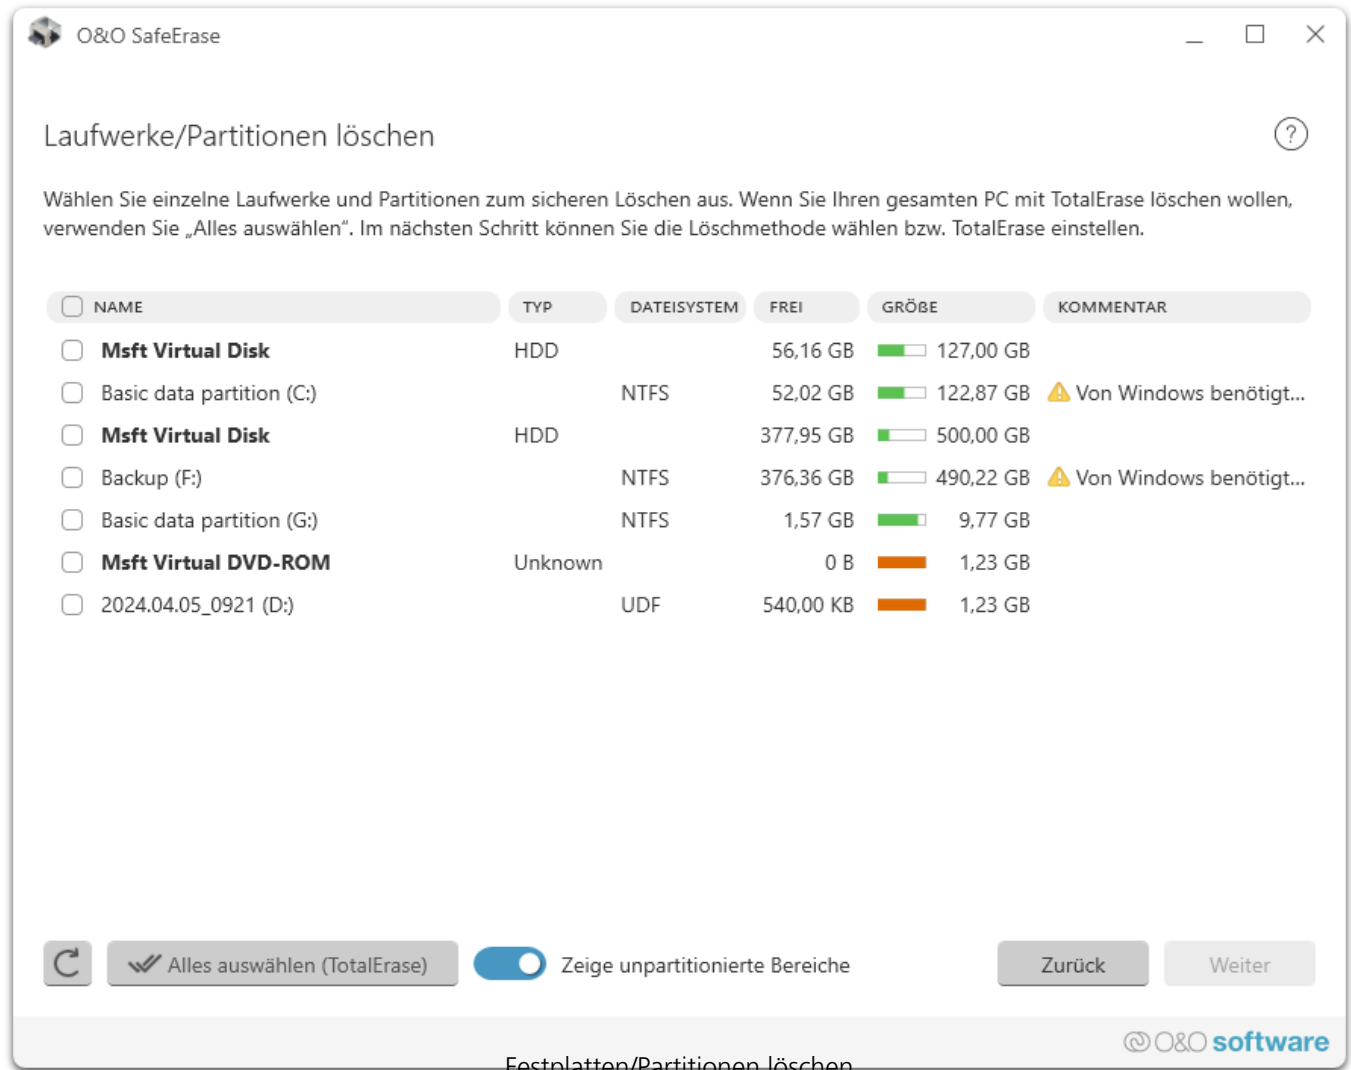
O&O SafeErase

Laufwerke/Partitionen löschen

?

Wählen Sie einzelne Laufwerke und Partitionen zum sicheren Löschen aus. Wenn Sie Ihren gesamten PC mit TotalErase löschen wollen, verwenden Sie „Alles auswählen“. Im nächsten Schritt können Sie die Löschmethode wählen bzw. TotalErase einstellen.

| NAME | TYP | DATEISYSTEM | FREI | GRÖßE | KOMMENTAR |
|---|---|---|---|---|---|
| Msft Virtual Disk | HDD | | 56,16 GB | 127,00 GB | |
| Basic data partition (C:) | | NTFS | 52,02 GB | 122,87 GB | Von Windows benötigt... |
| Msft Virtual Disk | HDD | | 377,95 GB | 500,00 GB | |
| Backup (F:) | | NTFS | 376,36 GB | 490,22 GB | Von Windows benötigt... |
| Basic data partition (G:) | | NTFS | 1,57 GB | 9,77 GB | |
| Msft Virtual DVD-ROM | Unknown | | 0 B | 1,23 GB | |
| 2024.04.05_0921 (D:) | | UDF | 540,00 KB | 1,23 GB | |

Alles auswählen (TotalErase)

Zeige unpartitionierte Bereiche

Zurück

Weiter

O&O software

Festplatten/Partitionen löschen